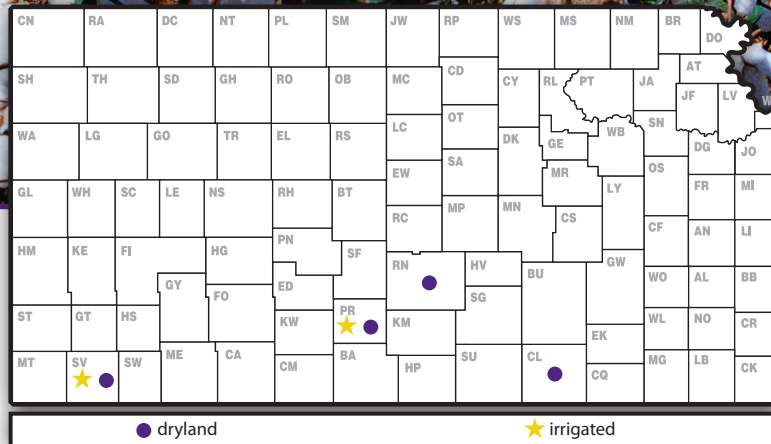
CN RA DC NT PL SM JW RP WS MS NM BR DO
SH TH SD GH RO OB MC CD CY RL PT JA AT
JF LV
WA LG GO TR EL RS LC OT DK GE WB SN DG JO
SA
GL WH SC LE NS RH BT EW MR LY OS FR MI
RC MP MN CS
HM KE FI HG PN SF CF AN LI
RN HV GW
GY ED BU
FO SG WO AL BB
ST GT HS KW PR KM WL NO CR
EK
MT SV SW ME CA CM BA SU CL MG LB CK
HP CQ
dryland
irrigated